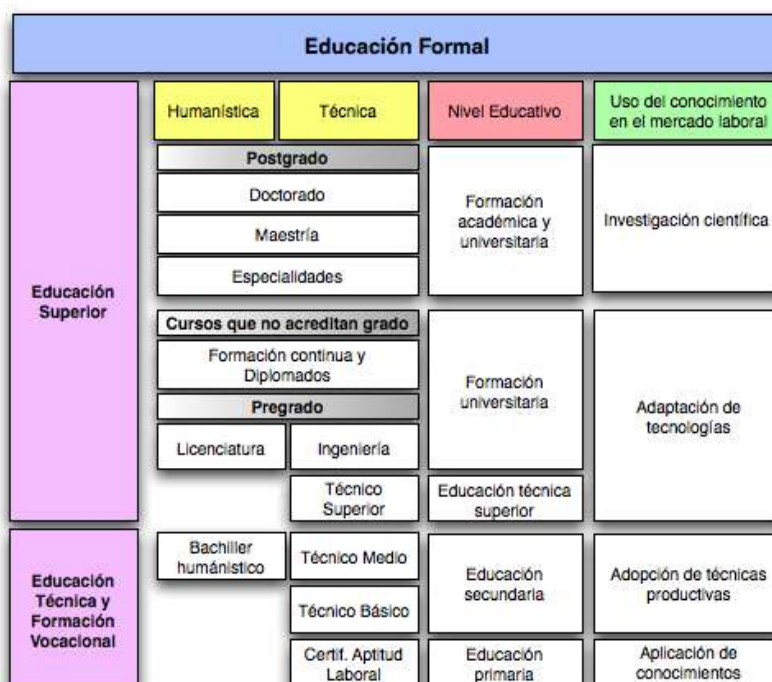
Educación Formal

Educación Superior

Humanística

Técnica

Nivel Educativo

Uso del conocimiento en el mercado laboral

Postgrado

Doctorado

Maestría

Especialidades

Formación académica y universitaria

Investigación científica

Cursos que no acreditan grado

Formación continua y Diplomados

Pregrado

Licenciatura

Ingeniería

Formación universitaria

Adaptación de tecnologías

Técnico Superior

Educación técnica superior

Educación Técnica y Formación Vocacional

Bachiller humanístico

Técnico Medio

Técnico Básico

Educación secundaria

Adopción de técnicas productivas

Certif. Aptitud Laboral

Educación primaria

Aplicación de conocimientos